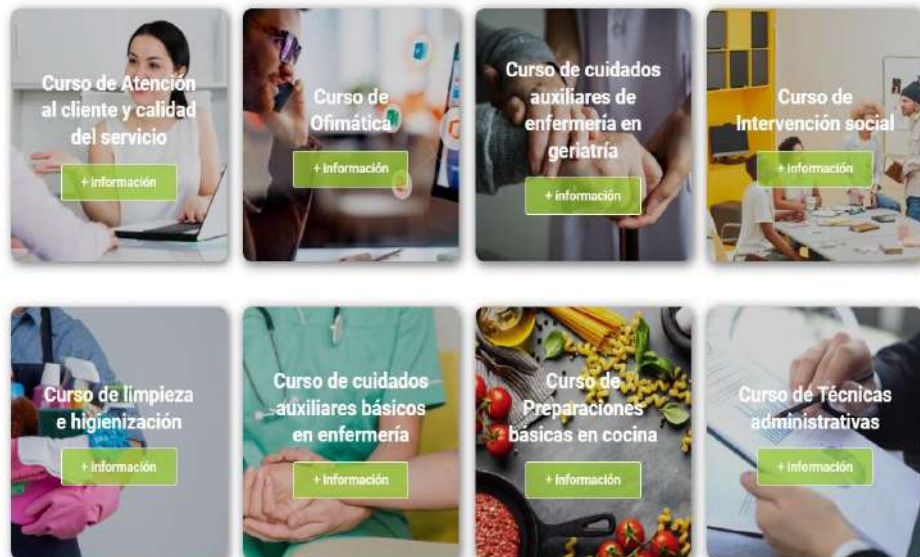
Curso de Atención al cliente y calidad del servicio

+ información

Curso de Ofimática

+ información

Curso de cuidados auxiliares de enfermería en geriatría

+ información

Curso de Intervención social

+ información

Curso de limpieza e higienización

+ información

Curso de cuidados auxiliares básicos en enfermería

+ información

Curso de Preparaciones básicas en cocina

+ información

Curso de Técnicas administrativas

+ información